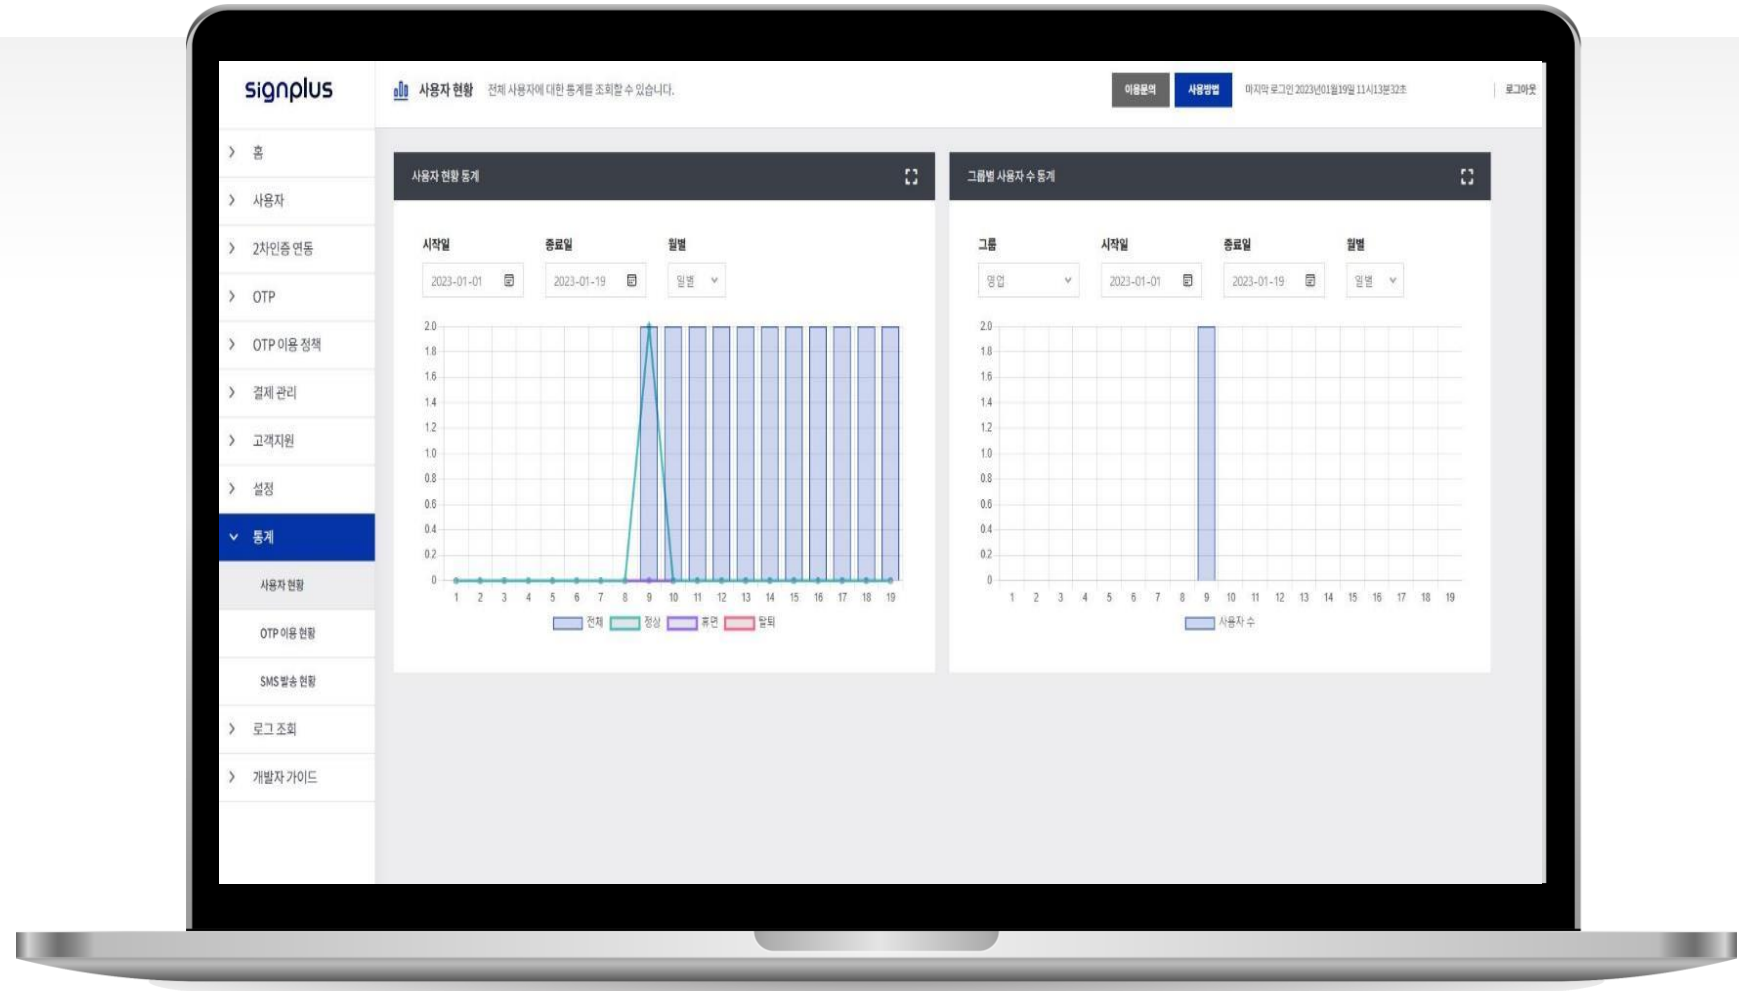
signplus

사용자 현황 전체 사용자에 대한 통계를 조회할 수 있습니다.

이용문의 사용방법 마지막 로그인 2023년01월19일 11시13분32초 로그아웃

홈
사용자
2차인증 연동
OTP
OTP 이용 정책
결제 관리
고객지원
설정
통계
사용자 현황
OTP 이용 현황
SMS 발송 현황
로그 조회
개발자 가이드

사용자 현황 통계

시작일 2023-01-01
종료일 2023-01-19
월별 일별

2.0 1.8 1.6 1.4 1.2 1.0 0.8 0.6 0.4 0.2 0

1 2 3 4 5 6 7 8 9 10 11 12 13 14 15 16 17 18 19

전체 정상 휴면 탈퇴

그룹별 사용자 수 통계

그룹 영업
시작일 2023-01-01
종료일 2023-01-19
월별 일별

2.0 1.8 1.6 1.4 1.2 1.0 0.8 0.6 0.4 0.2 0

1 2 3 4 5 6 7 8 9 10 11 12 13 14 15 16 17 18 19

사용자 수